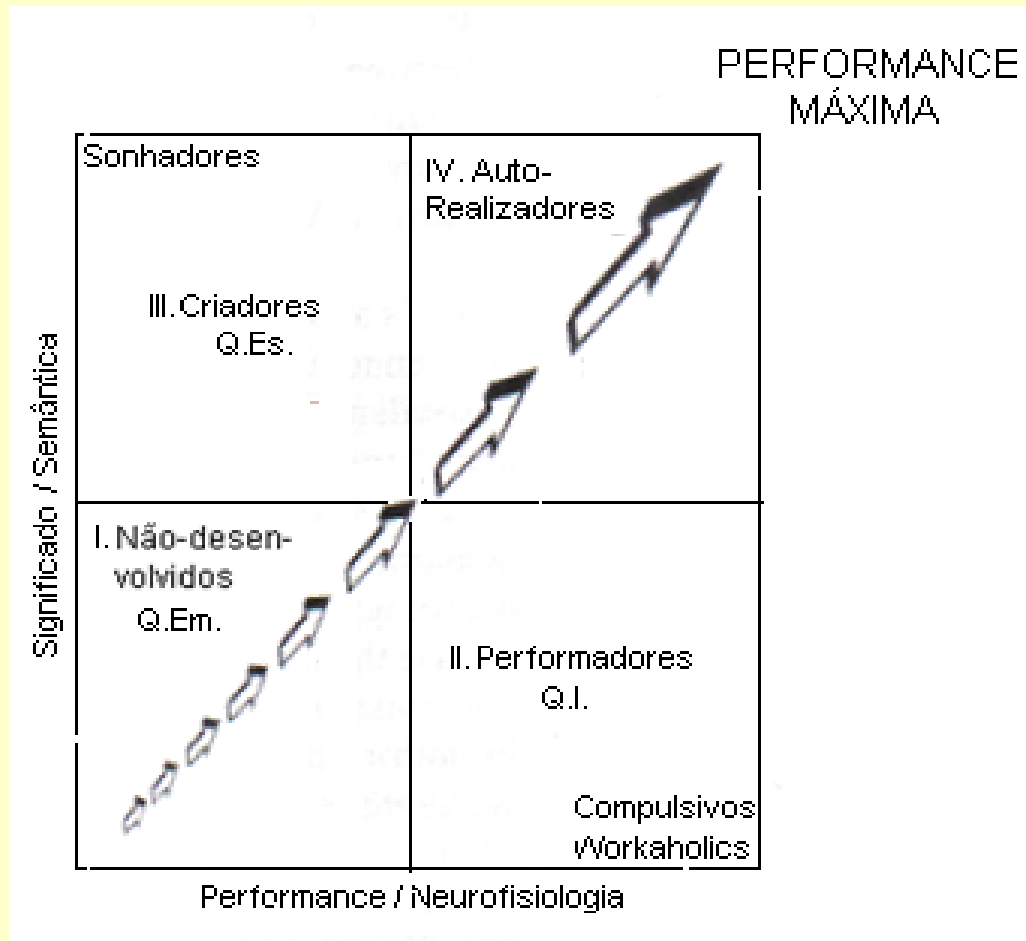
PERFORMANCE MÁXIMA

Sonhadores

IV. Auto-Realizadores

III. Criadores Q.Es.

Significado / Semântica

I. Não-desenvolvidos Q.Em.

II. Performadores Q.I.

Compulsivos Workaholics

Performance / Neurofisiologia